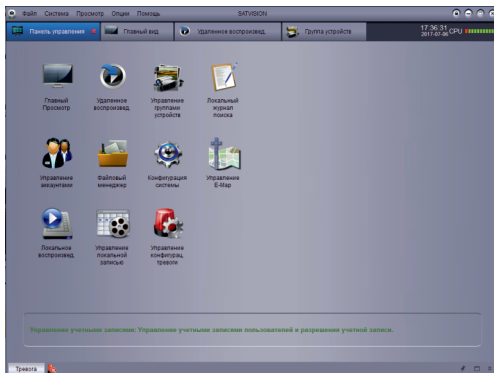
Файл Система Просмотр Опции Помощь

SATVISION

Панель управления

Главный вид

Удаленное воспроизвед.

Группа устройств

17:36:31
2017-07-06 CPU

Главный Просмотр

Удаленное воспроизвед.

Управление группами устройств

Локальный журнал поиска

Управление аккаунтами

Файловый менеджер

Конфигурация системы

Управление E-Map

Локальное воспроизвед.

Управление локальной записью

Управление конфигурац. тревоги

Управление учетными записями: Управление учетными записями пользователей и разрешение учетной записи.

Тревога